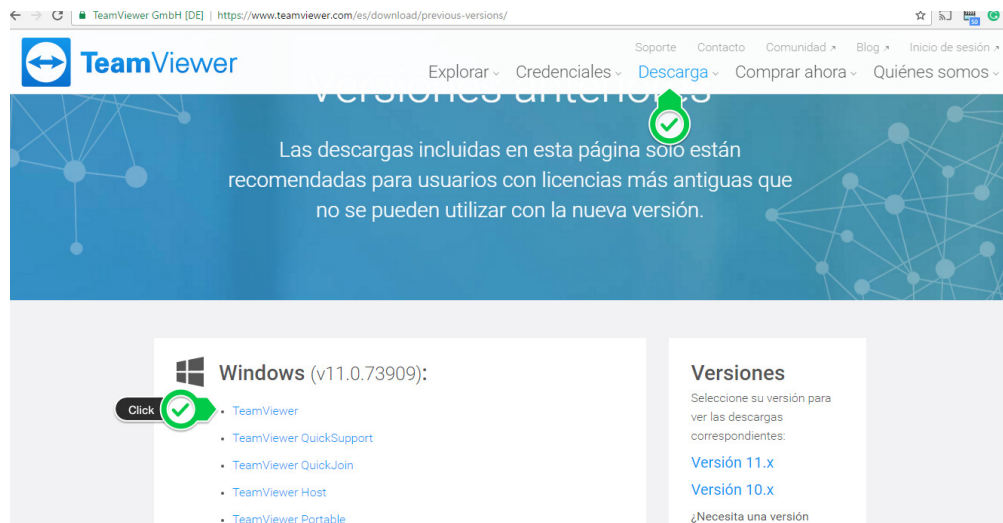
TeamViewer GmbH [DE] | https://www.teamviewer.com/es/download/previous-versions/

TeamViewer

Soporte Contacto Comunidad ↗ Blog ↗ Inicio de sesión ↗

Explorar ⌄ Credenciales ⌄ Descarga ⌄ Comprar ahora ⌄ Quiénes somos ⌄

Versiones anteriores

Las descargas incluidas en esta página solo están recomendadas para usuarios con licencias más antiguas que no se pueden utilizar con la nueva versión.

Windows (v11.0.73909):

Click

- TeamViewer
- TeamViewer QuickSupport
- TeamViewer QuickJoin
- TeamViewer Host
- TeamViewer Portable

Versiones

Seleccione su versión para ver las descargas correspondientes:

Versión 11.x

Versión 10.x

¿Necesita una versión